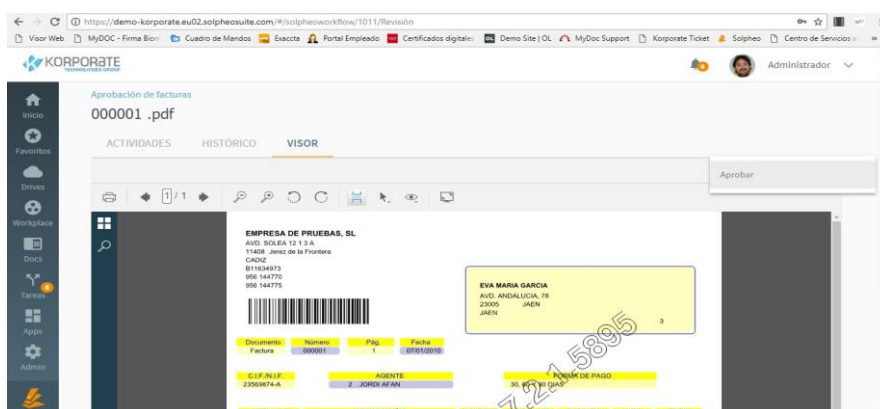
https://demo-korporate.eu02.solpheosuite.com/#/solpheoworkflow/1011/Revisión

Visor Web MyDOC - Firma Biom Cuadro de Mandos Exaccta Portal Empleado Certificados digitales Demo Site | OL MyDoc Support Korporate Ticket Solpheo Centro de Servicios

KORPORATE TECHNOLOGIES GROUP

Administrador

Inicio
Favoritos
Drives
Workplace
Docs
Tareas
Apps
Admin

Aprobación de facturas
000001 .pdf

ACTIVIDADES HISTÓRICO VISOR

Aprobar

1 / 1

EMPRESA DE PRUEBAS, SL
AVD. SOLEA 12 1 3 A
11408 Jerez de la Frontera
CADIZ
B11634973
956 144770
956 144775

EVA MARIA GARCIA
AVD. ANDALUCIA, 78
23005 JAEN
JAEN
3

| Documento | Número | Pág. | Fecha |
|---|---|---|---|
| Factura | 000001 | 1 | 07/01/2010 |

| C.I.F./N.I.F. | AGENTE | FORMA DE PAGO |
|---|---|---|
| 23569874-A | 2 JORDI AFAN | 30, 60 Y 90 DIAS |

7.214.5895